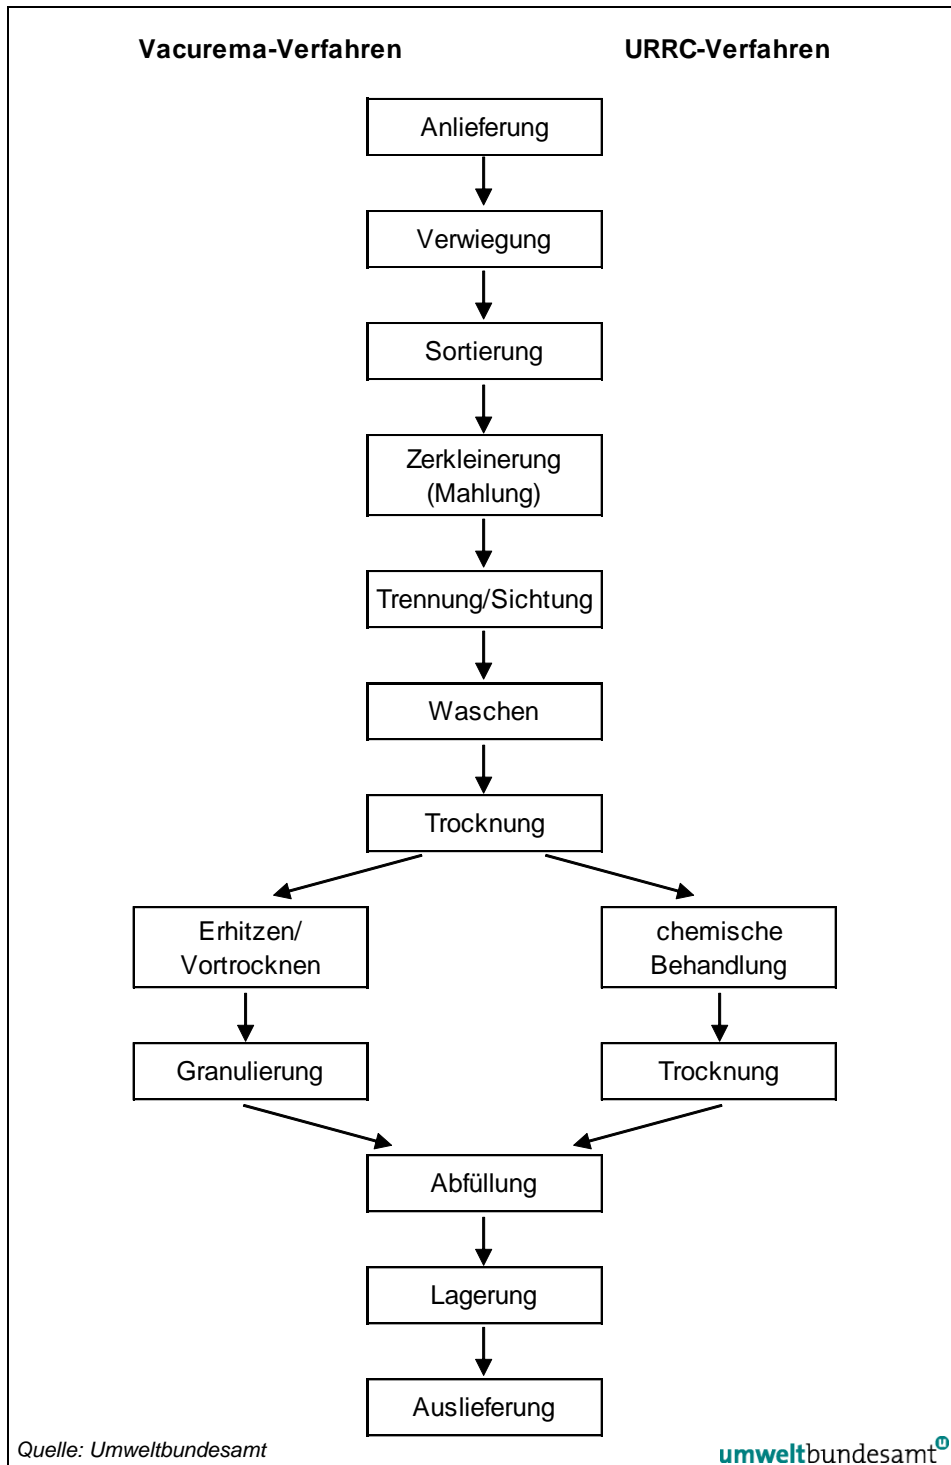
Vacurema-Verfahren

URRC-Verfahren

Anlieferung

Verwiegung

Sortierung

Zerkleinerung (Mahlung)

Trennung/Sichtung

Waschen

Trocknung

Erhitzen/ Vortrocknen

Granulierung

chemische Behandlung

Trocknung

Abfüllung

Lagerung

Auslieferung

Quelle: Umweltbundesamt

umweltbundesamt